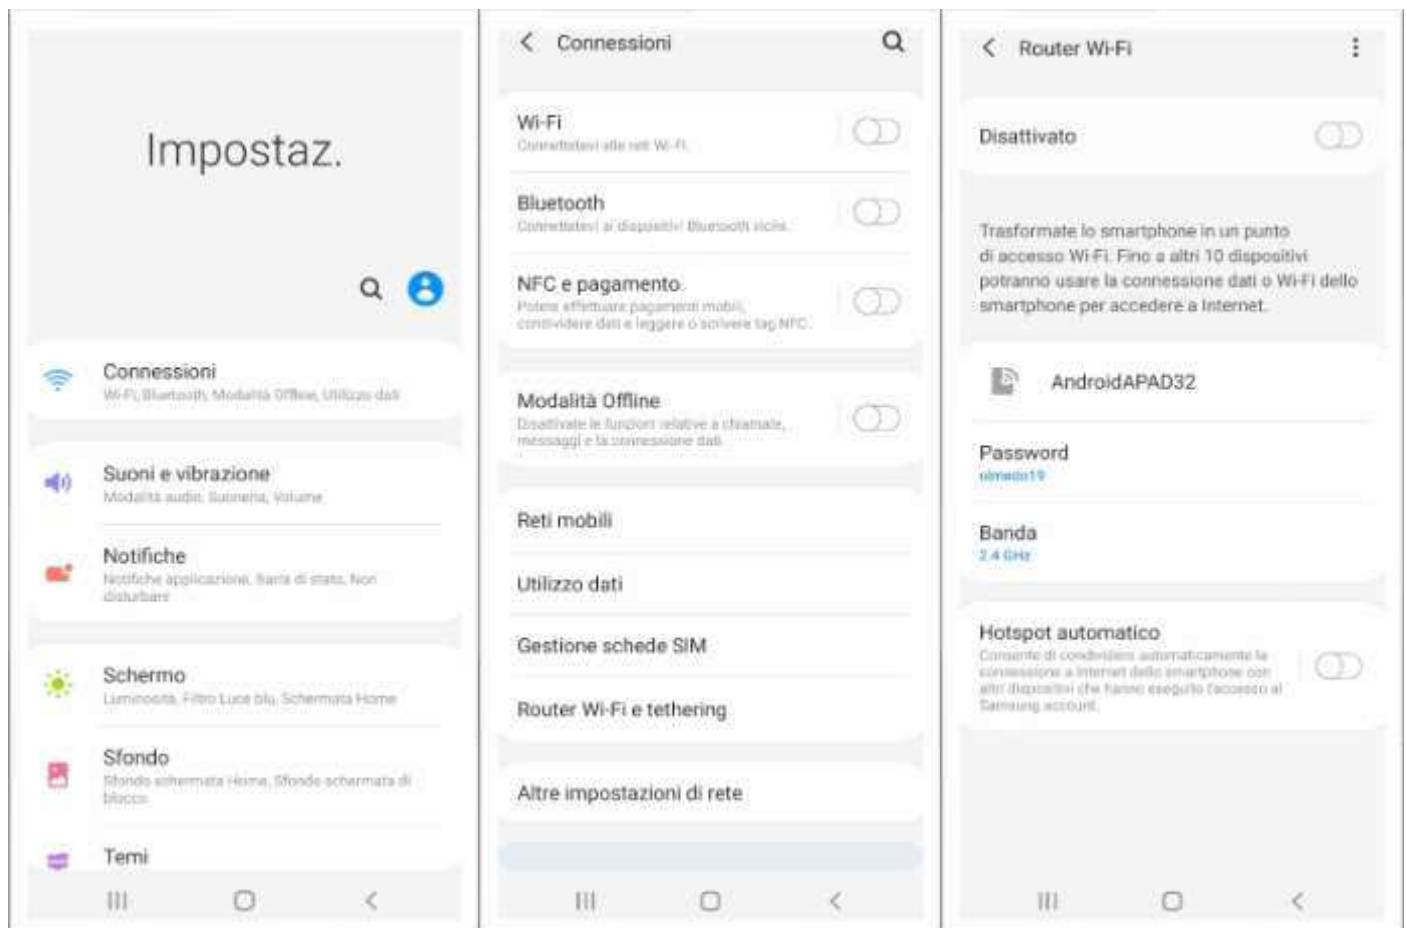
Impostaz.

Connessioni
Wi-Fi, Bluetooth, Modalità Offline, Utilizzo dati

Suoni e vibrazione
Modalità audio, Suoneria, Volume

Notifiche
Notifiche applicazione, Barra di stato, Non disturbare

Schermo
Luminosità, Filtro Luce blu, Schermata Home

Sfondo
Sfondo schermata Home, Sfondo schermata di blocco

Temi

Connessioni

Wi-Fi
Connettetevi alle reti Wi-Fi.

Bluetooth
Connettetevi ai dispositivi Bluetooth vicini.

NFC e pagamento
Potete effettuare pagamenti mobili, condividere dati e leggere o scrivere tag NFC.

Modalità Offline
Disattivate le funzioni relative a chiamate, messaggi e la connessione dati.

Reti mobili

Utilizzo dati

Gestione schede SIM

Router Wi-Fi e tethering

Altre impostazioni di rete

Router Wi-Fi

Disattivato

Trasformate lo smartphone in un punto di accesso Wi-Fi. Fino a altri 10 dispositivi potranno usare la connessione dati o Wi-Fi dello smartphone per accedere a Internet.

AndroidAPAD32

Password
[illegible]

Banda
2.4 GHz

Hotspot automatico
Consente di condividere automaticamente la connessione a Internet dello smartphone con altri dispositivi che hanno eseguito l'accesso al Samsung account.